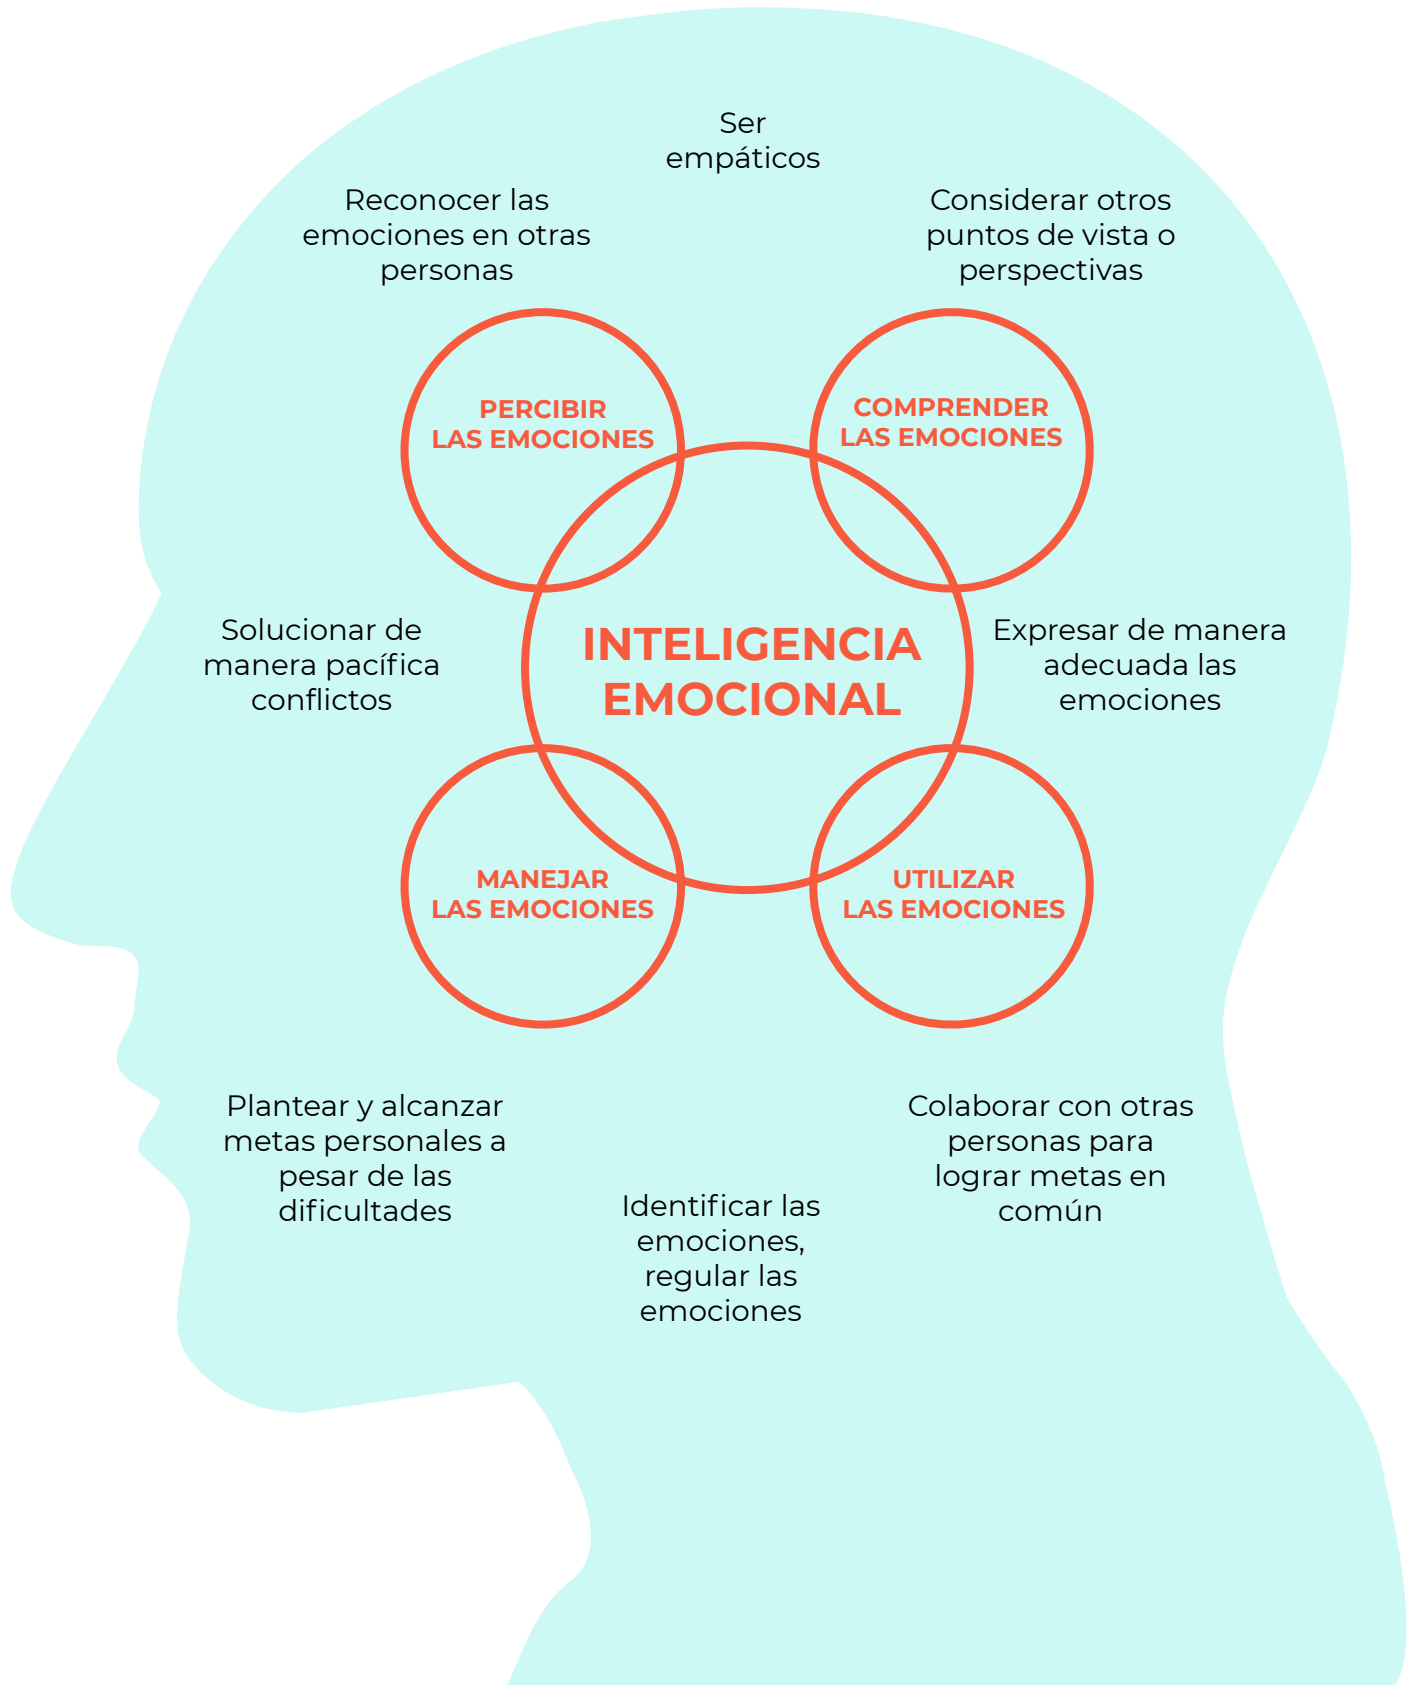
Ser empáticos

Reconocer las emociones en otras personas

Considerar otros puntos de vista o perspectivas

PERCIBIR LAS EMOCIONES

COMPRENDER LAS EMOCIONES

Solucionar de manera pacífica conflictos

INTELIGENCIA EMOCIONAL

Expresar de manera adecuada las emociones

MANEJAR LAS EMOCIONES

UTILIZAR LAS EMOCIONES

Plantear y alcanzar metas personales a pesar de las dificultades

Colaborar con otras personas para lograr metas en común

Identificar las emociones, regular las emociones